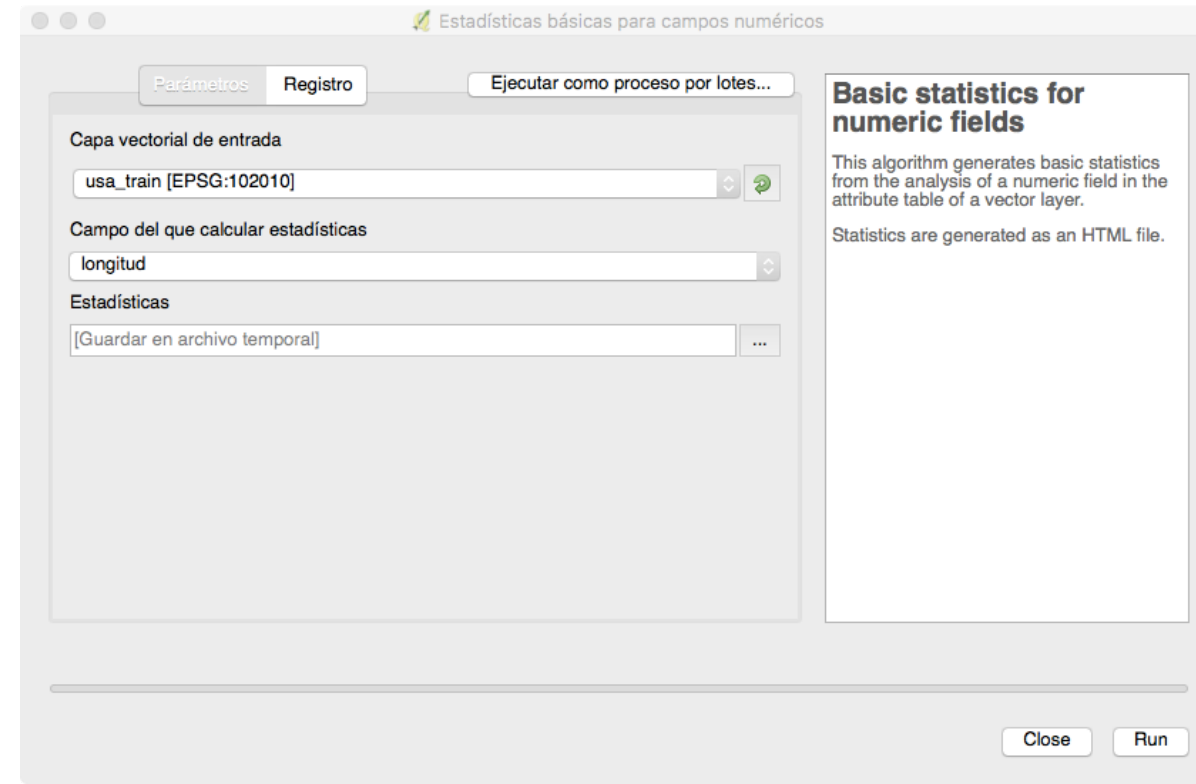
Estadísticas básicas para campos numéricos

Parámetros Registro

Ejecutar como proceso por lotes...

Capa vectorial de entrada

usa_train [EPSG:102010]

Campo del que calcular estadísticas

longitud

Estadísticas

[Guardar en archivo temporal]

...

Basic statistics for numeric fields

This algorithm generates basic statistics from the analysis of a numeric field in the attribute table of a vector layer.

Statistics are generated as an HTML file.

Close

Run